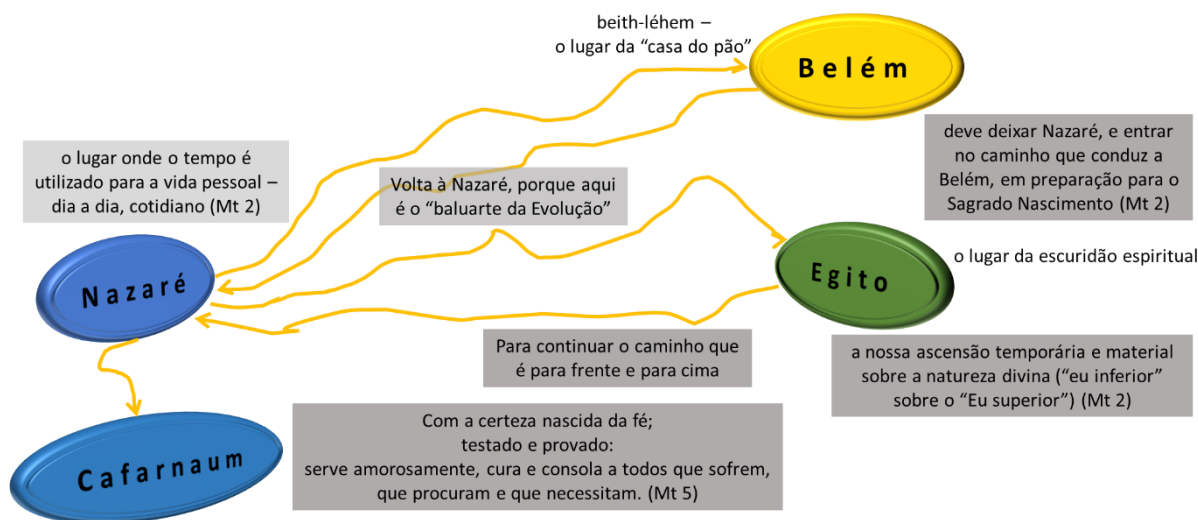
beith-léhem –
o lugar da "casa do pão"

Belém

o lugar onde o tempo é utilizado para a vida pessoal – dia a dia, cotidiano (Mt 2)

Volta à Nazaré, porque aqui é o "baluarte da Evolução"

deve deixar Nazaré, e entrar no caminho que conduz a Belém, em preparação para o Sagrado Nascimento (Mt 2)

Nazaré

Egito

o lugar da escuridão espiritual

Para continuar o caminho que é para frente e para cima

a nossa ascensão temporária e material sobre a natureza divina ("eu inferior" sobre o "Eu superior") (Mt 2)

Cafarnaum

Com a certeza nascida da fé;
testado e provado:
serve amorosamente, cura e consola a todos que sofrem, que procuram e que necessitam. (Mt 5)